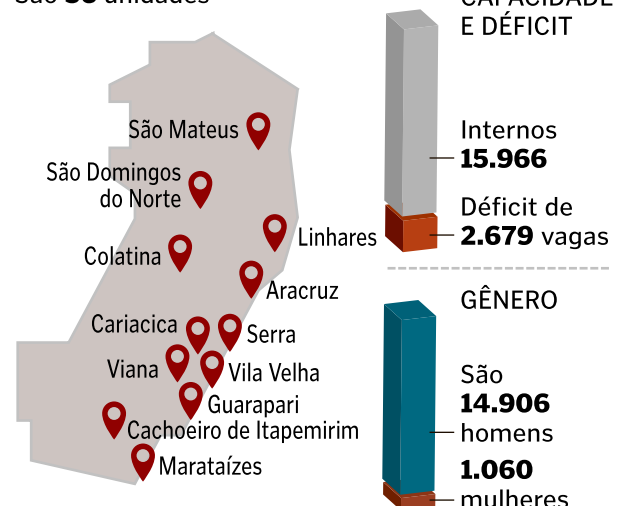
São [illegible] unidades

São Mateus
São Domingos do Norte
Colatina
Linhares
Aracruz
Cariacica
Serra
Viana
Vila Velha
Guarapari
Cachoeiro de Itapemirim
Marataízes

CAPACIDADE E DÉFICIT

Internos
**15.966**

Déficit de
**2.679** vagas

GÊNERO

São
**14.906**
homens

**1.060**
mulheres